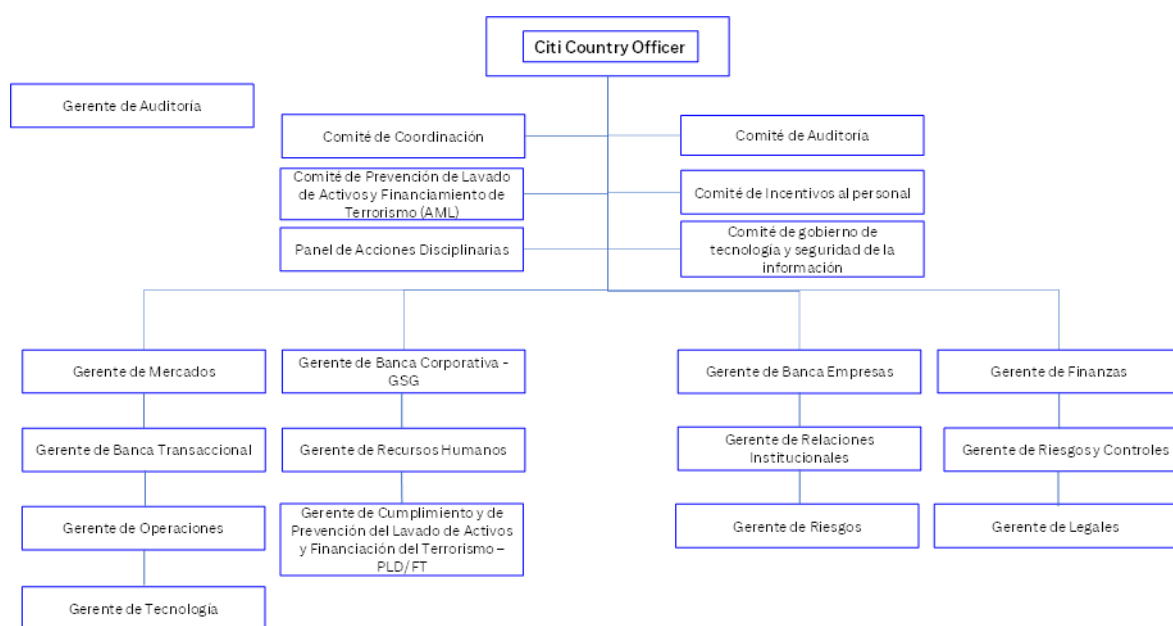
Citi Country Officer

Gerente de Auditoría

Comité de Coordinación

Comité de Auditoría

Comité de Prevención de Lavado de Activos y Financiamiento de Terrorismo (AML)

Comité de Incentivos al personal

Panel de Acciones Disciplinarias

Comité de gobierno de tecnología y seguridad de la información

Gerente de Mercados

Gerente de Banca Transaccional

Gerente de Operaciones

Gerente de Tecnología

Gerente de Banca Corporativa - GSG

Gerente de Recursos Humanos

Gerente de Cumplimiento y de Prevención del Lavado de Activos y Financiación del Terrorismo – PLD/FT

Gerente de Banca Empresas

Gerente de Relaciones Institucionales

Gerente de Riesgos

Gerente de Finanzas

Gerente de Riesgos y Controles

Gerente de Legales